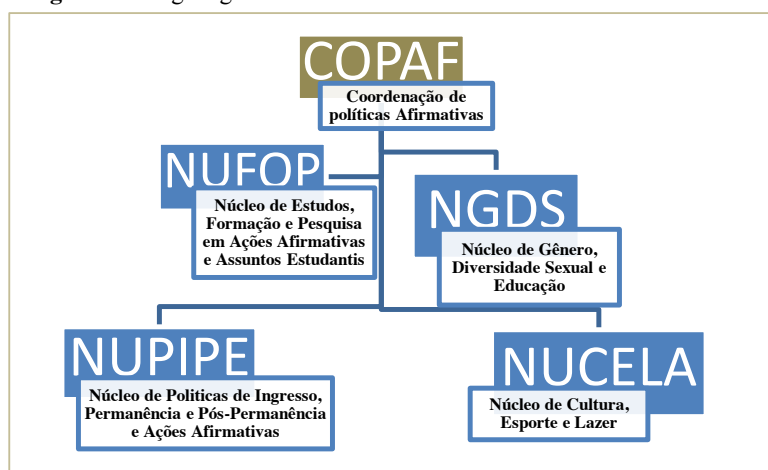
COPAF

Coordenação de políticas Afirmativas

NUFOP

Núcleo de Estudos, Formação e Pesquisa em Ações Afirmativas e Assuntos Estudantis

NGDS

Núcleo de Gênero, Diversidade Sexual e Educação

NUPIPE

Núcleo de Politicas de Ingresso, Permanência e Pós-Permanência e Ações Afirmativas

NUCELA

Núcleo de Cultura, Esporte e Lazer